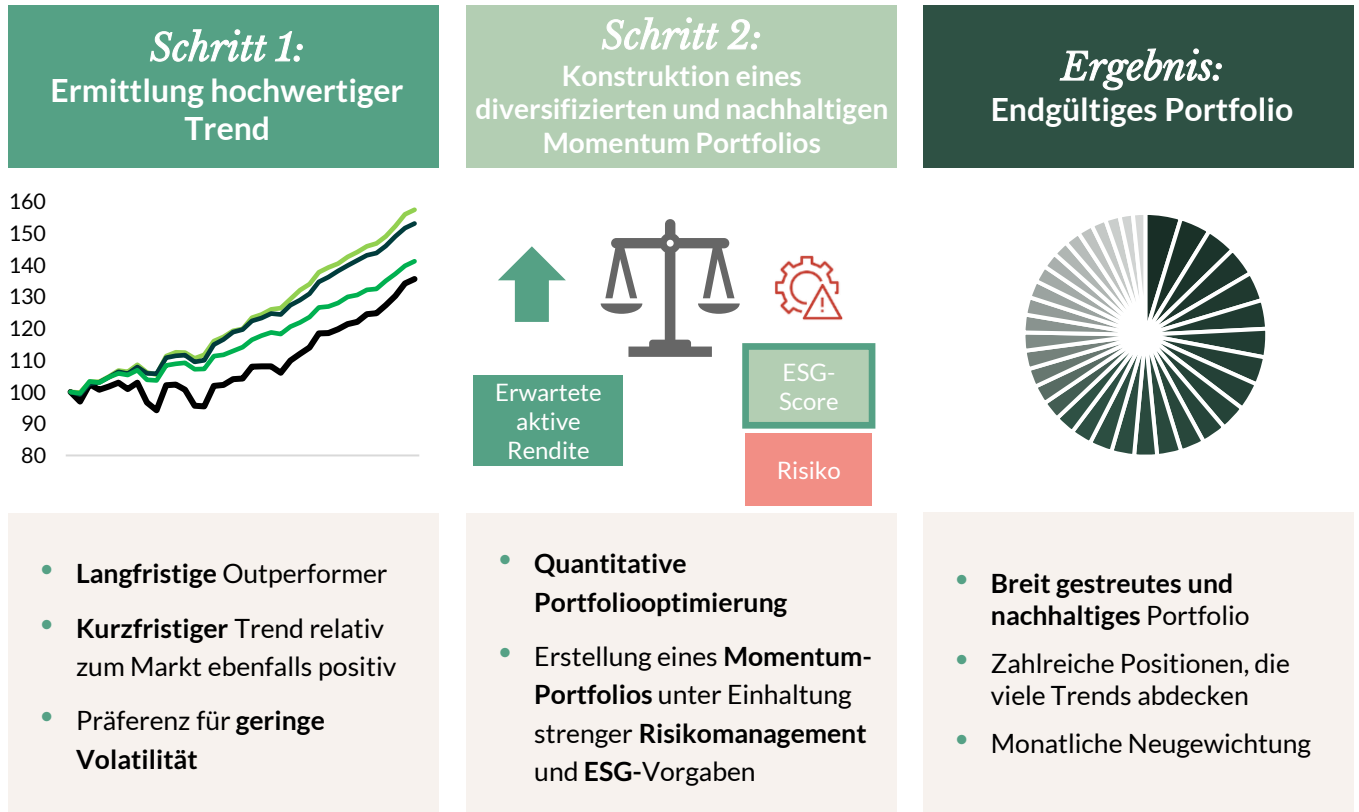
Schritt 1:
Ermittlung hochwertiger Trend

Schritt 2:
Konstruktion eines diversifizierten und nachhaltigen Momentum Portfolios

Ergebnis:
Endgültiges Portfolio

160
150
140
130
120
110
100
90
80

Erwartete aktive Rendite

ESG-Score

Risiko

- **Langfristige** Outperformer
- **Kurzfristiger** Trend relativ zum Markt ebenfalls positiv
- Präferenz für **geringe Volatilität**

- **Quantitative Portfoliooptimierung**
- Erstellung eines **Momentum-Portfolios** unter Einhaltung strenger **Risikomanagement** und **ESG-**Vorgaben

- **Breit gestreutes und nachhaltiges** Portfolio
- Zahlreiche Positionen, die viele Trends abdecken
- Monatliche Neugewichtung